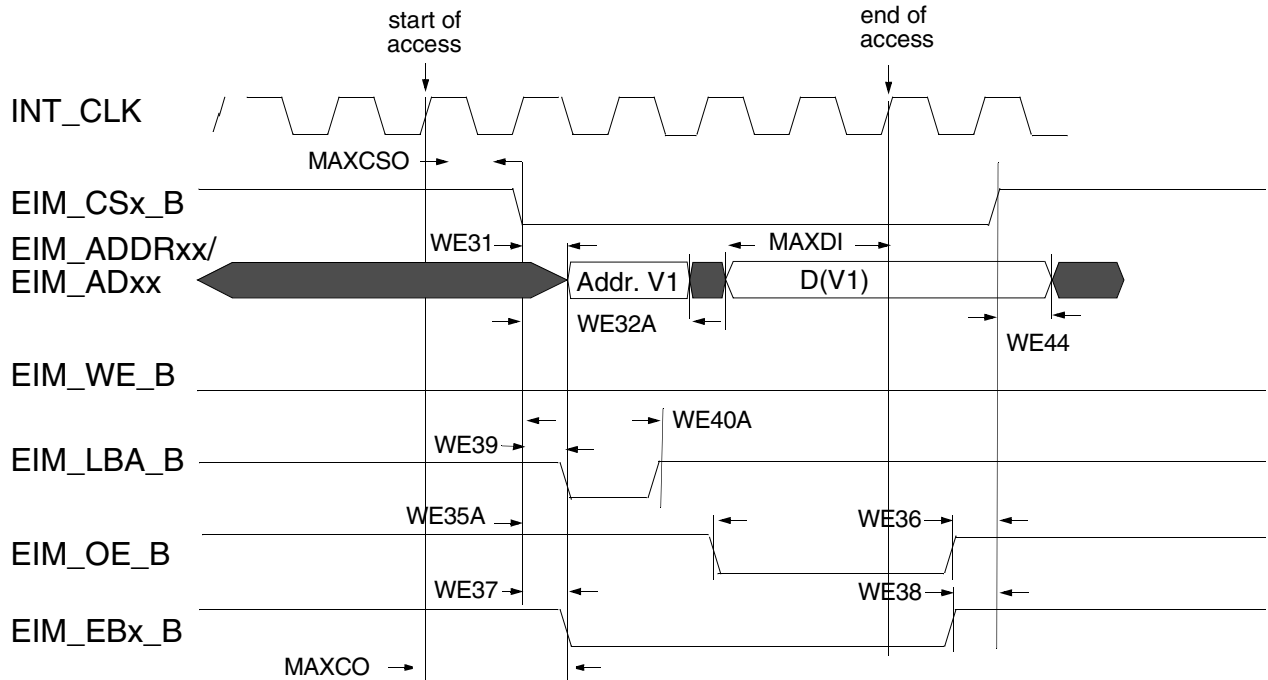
start of access

end of access

INT_CLK

MAXCSO

EIM_CSx_B

EIM_ADDRxx/
EIM_ADxx

WE31

MAXDI

Addr. V1

D(V1)

WE32A

WE44

EIM_WE_B

WE40A

WE39

EIM_LBA_B

WE35A

WE36

EIM_OE_B

WE37

WE38

EIM_EBx_B

MAXCO